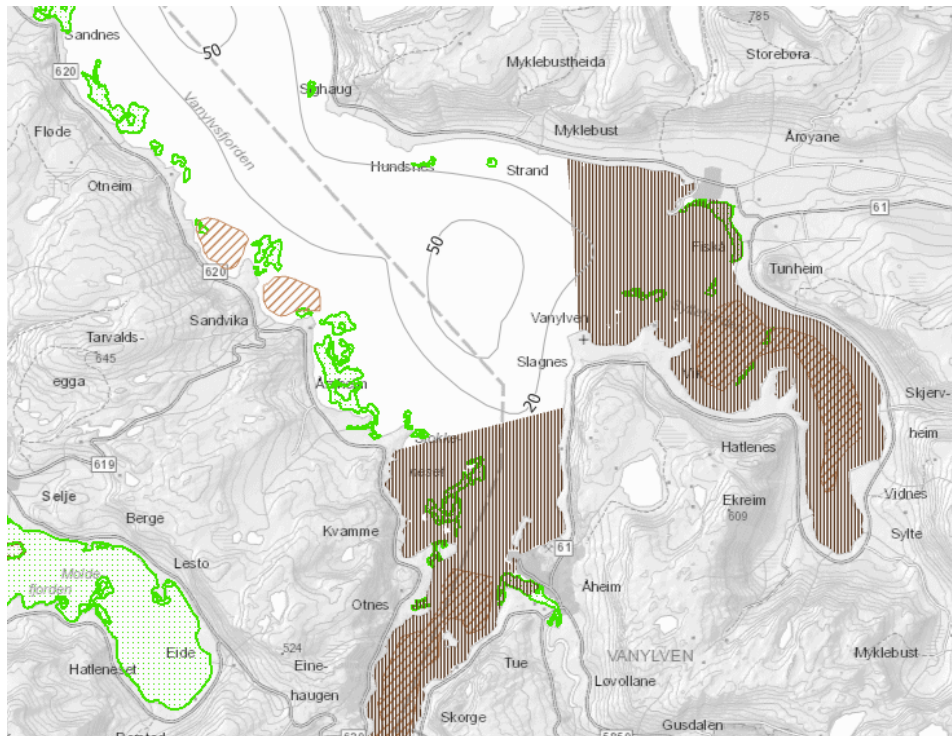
Sandnes
785
Storebøra
50
Myklebustheida
620
Sighaug
Vanylvsfjorden
Fløde
Myklebust
Årøyane
Hundsnes
Strand
Otneim
61
50
Fiskå
Tunheim
620
Sandvika
Vanylven
Tarvalds-
845
egga
Slagnes
Vik
Skjerv-
Åsnes
20
heim
Hatlenes
619
Selje
Berge
Ekreim
609
Vidnes
Kvamme
Sylte
61
Lesto
Åheim
Moldefjorden
Otnes
Eide
524
VANYLVEN
Myklebust
Hatleneset
Eine-
haugen
Tue
Løvollane
Skorge
Gusdalen